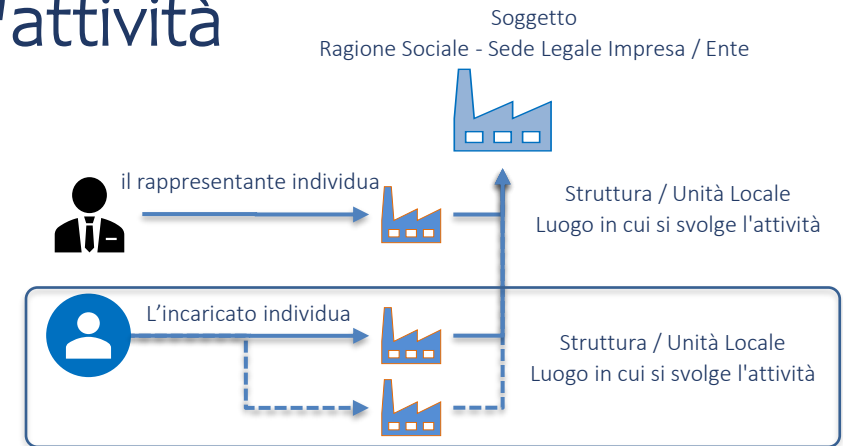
l'attività

Soggetto
Ragione Sociale - Sede Legale Impresa / Ente

il rappresentante individua

Struttura / Unità Locale
Luogo in cui si svolge l'attività

L'incaricato individua

Struttura / Unità Locale
Luogo in cui si svolge l'attività